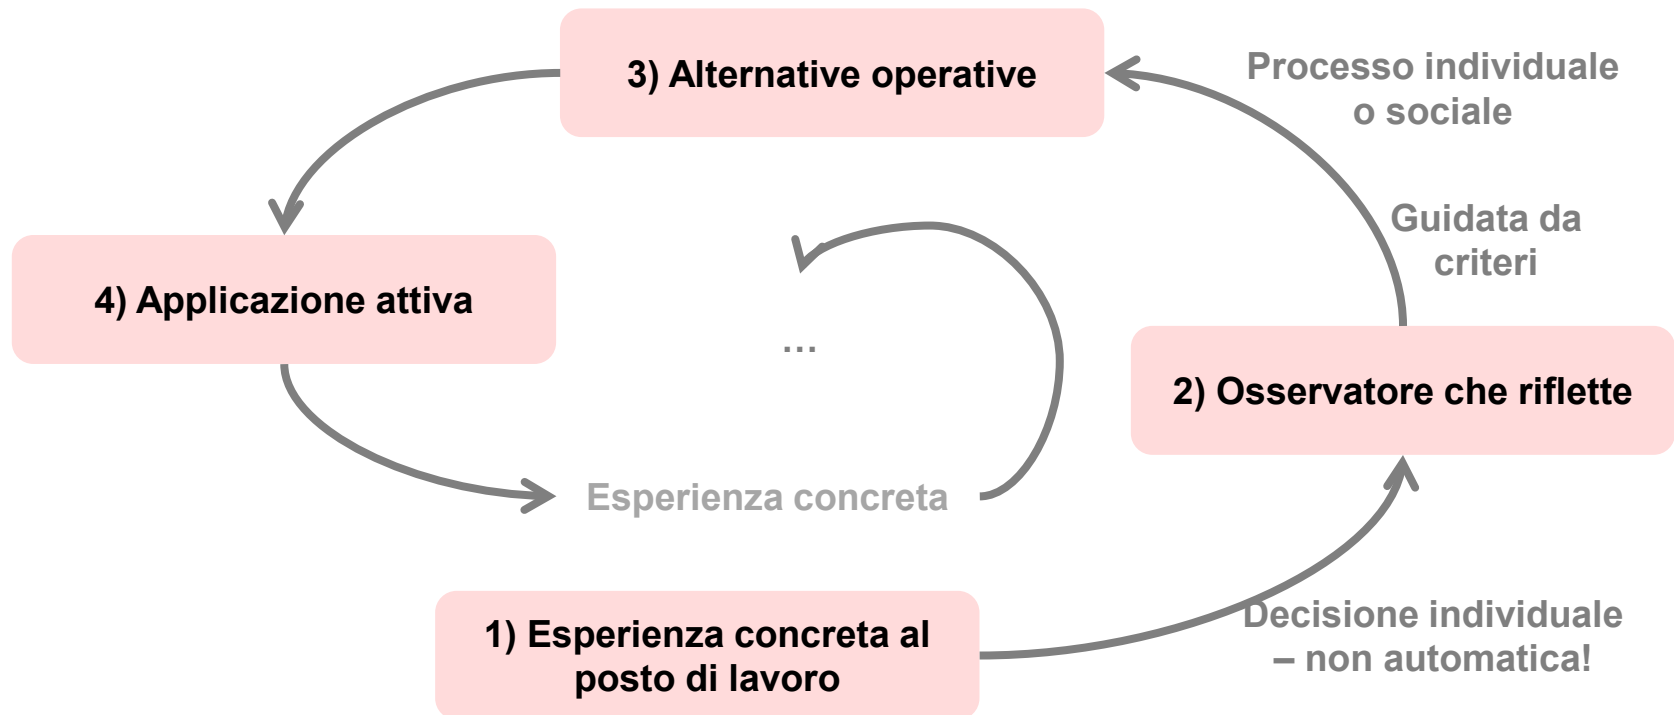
3) Alternative operative

Processo individuale o sociale

4) Applicazione attiva

Guidata da criteri

...

2) Osservatore che riflette

Esperienza concreta

1) Esperienza concreta al posto di lavoro

Decisione individuale – non automatica!